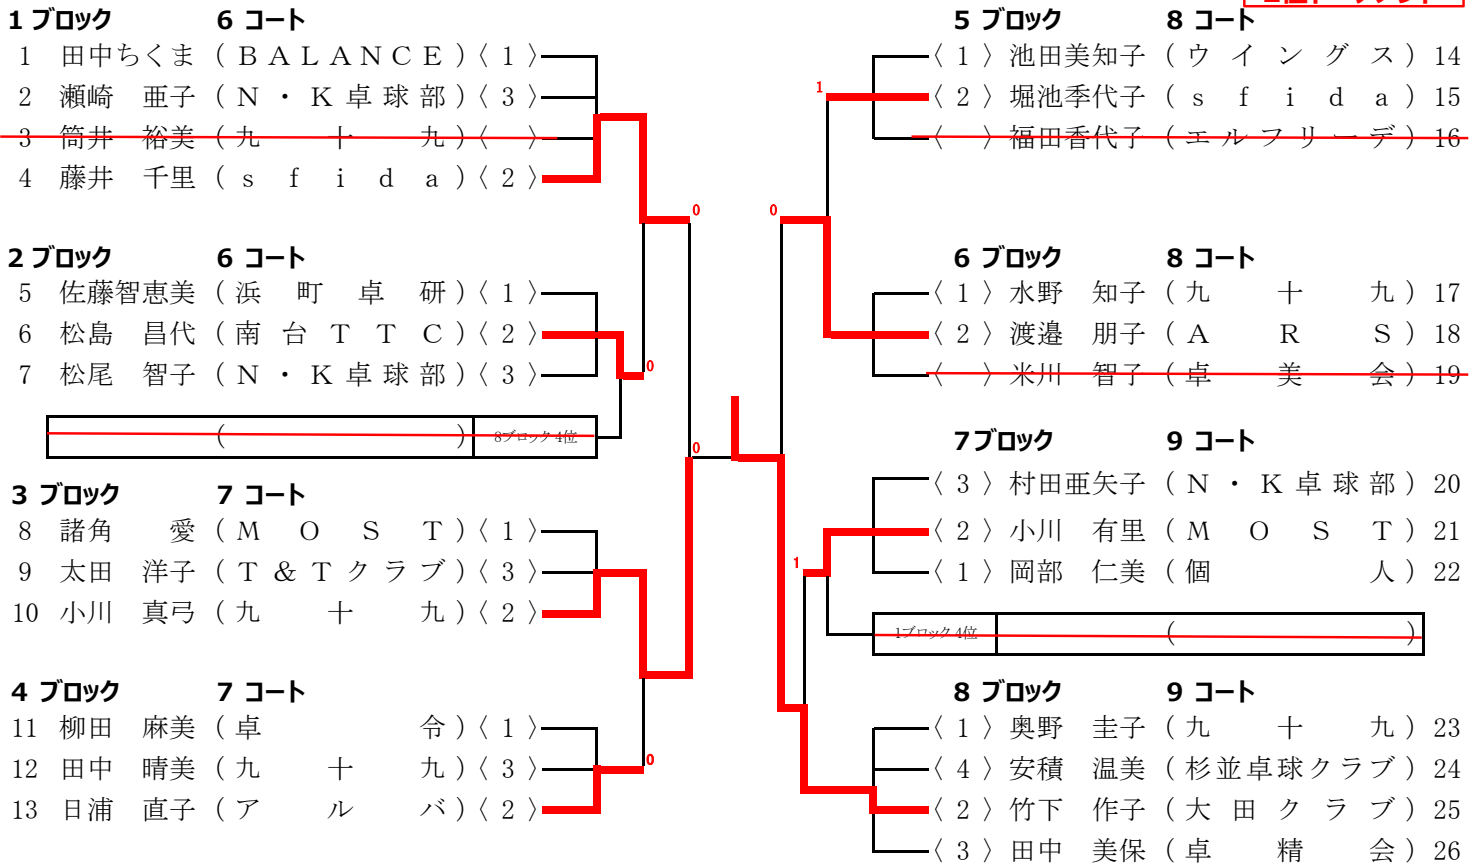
1 ブロック 6 コート
1 田中ちくま（BALANCE）〈1〉
2 瀬崎 亜子（N・K卓球部）〈3〉
3 筒井 裕美（九 十 九）〈 〉
4 藤井 千里（s f i d a）〈2〉

2 ブロック 6 コート
5 佐藤智恵美（浜 町 卓 研）〈1〉
6 松島 昌代（南 台 T T C）〈2〉
7 松尾 智子（N・K卓球部）〈3〉
（ ） 8ブロック4位

3 ブロック 7 コート
8 諸角 愛（M O S T）〈1〉
9 太田 洋子（T＆Tクラブ）〈3〉
10 小川 真弓（九 十 九）〈2〉

4 ブロック 7 コート
11 柳田 麻美（卓 令）〈1〉
12 田中 晴美（九 十 九）〈3〉
13 日浦 直子（ア ル バ）〈2〉

0
0
0
0
0
1
1

5 ブロック 8 コート
〈1〉池田美知子（ウ イ ン グ ス）14
〈2〉堀池季代子（s f i d a）15
〈 〉福田香代子（エルフリーデ）16

6 ブロック 8 コート
〈1〉水野 知子（九 十 九）17
〈2〉渡邉 朋子（A R S）18
〈 〉米川 智子（卓 美 会）19

7ブロック 9 コート
〈3〉村田亜矢子（N・K卓球部）20
〈2〉小川 有里（M O S T）21
〈1〉岡部 仁美（個 人）22
1ブロック4位（ ）

8 ブロック 9 コート
〈1〉奥野 圭子（九 十 九）23
〈4〉安積 温美（杉並卓球クラブ）24
〈2〉竹下 作子（大 田 ク ラ ブ）25
〈3〉田中 美保（卓 精 会）26